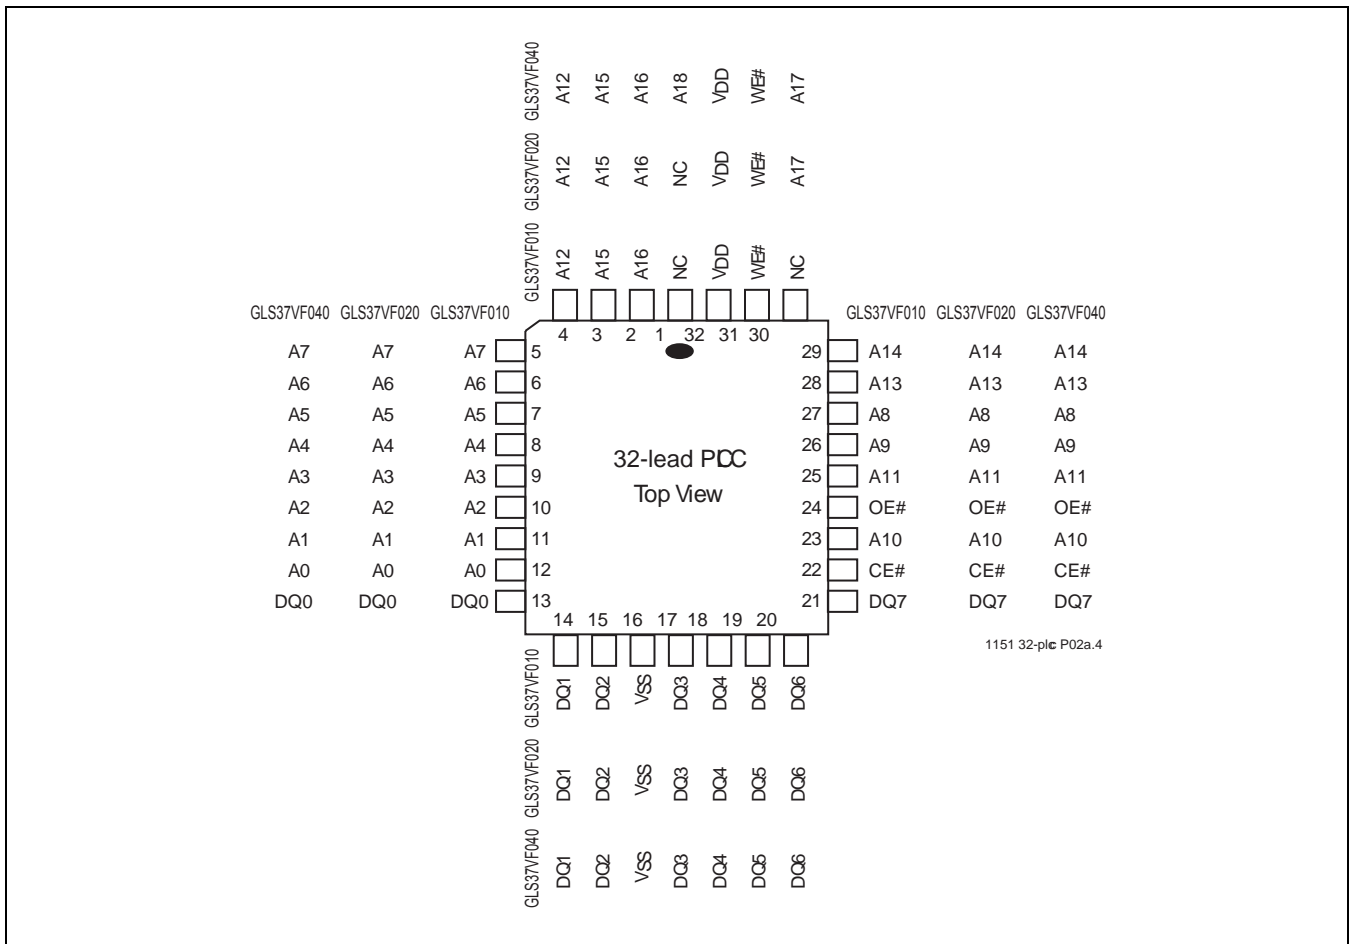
GLS37VF040 A12 A15 A16 A18 VDD WE# A17

GLS37VF020 A12 A15 A16 NC VDD WE# A17

GLS37VF010 A12 A15 A16 NC VDD WE# NC

GLS37VF040 GLS37VF020 GLS37VF010

4 3 2 1 32 31 30

GLS37VF010 GLS37VF020 GLS37VF040

| GLS37VF040 | GLS37VF020 | GLS37VF010 | Pin | Pin | GLS37VF010 | GLS37VF020 | GLS37VF040 |
|---|---|---|---|---|---|---|---|
| A7 | A7 | A7 | 5 | 29 | A14 | A14 | A14 |
| A6 | A6 | A6 | 6 | 28 | A13 | A13 | A13 |
| A5 | A5 | A5 | 7 | 27 | A8 | A8 | A8 |
| A4 | A4 | A4 | 8 | 26 | A9 | A9 | A9 |
| A3 | A3 | A3 | 9 | 25 | A11 | A11 | A11 |
| A2 | A2 | A2 | 10 | 24 | OE# | OE# | OE# |
| A1 | A1 | A1 | 11 | 23 | A10 | A10 | A10 |
| A0 | A0 | A0 | 12 | 22 | CE# | CE# | CE# |
| DQ0 | DQ0 | DQ0 | 13 | 21 | DQ7 | DQ7 | DQ7 |

32-lead PLCC
Top View

14 15 16 17 18 19 20

1151 32-plcc P02a.4

GLS37VF010 DQ1 DQ2 VSS DQ3 DQ4 DQ5 DQ6

GLS37VF020 DQ1 DQ2 VSS DQ3 DQ4 DQ5 DQ6

GLS37VF040 DQ1 DQ2 VSS DQ3 DQ4 DQ5 DQ6